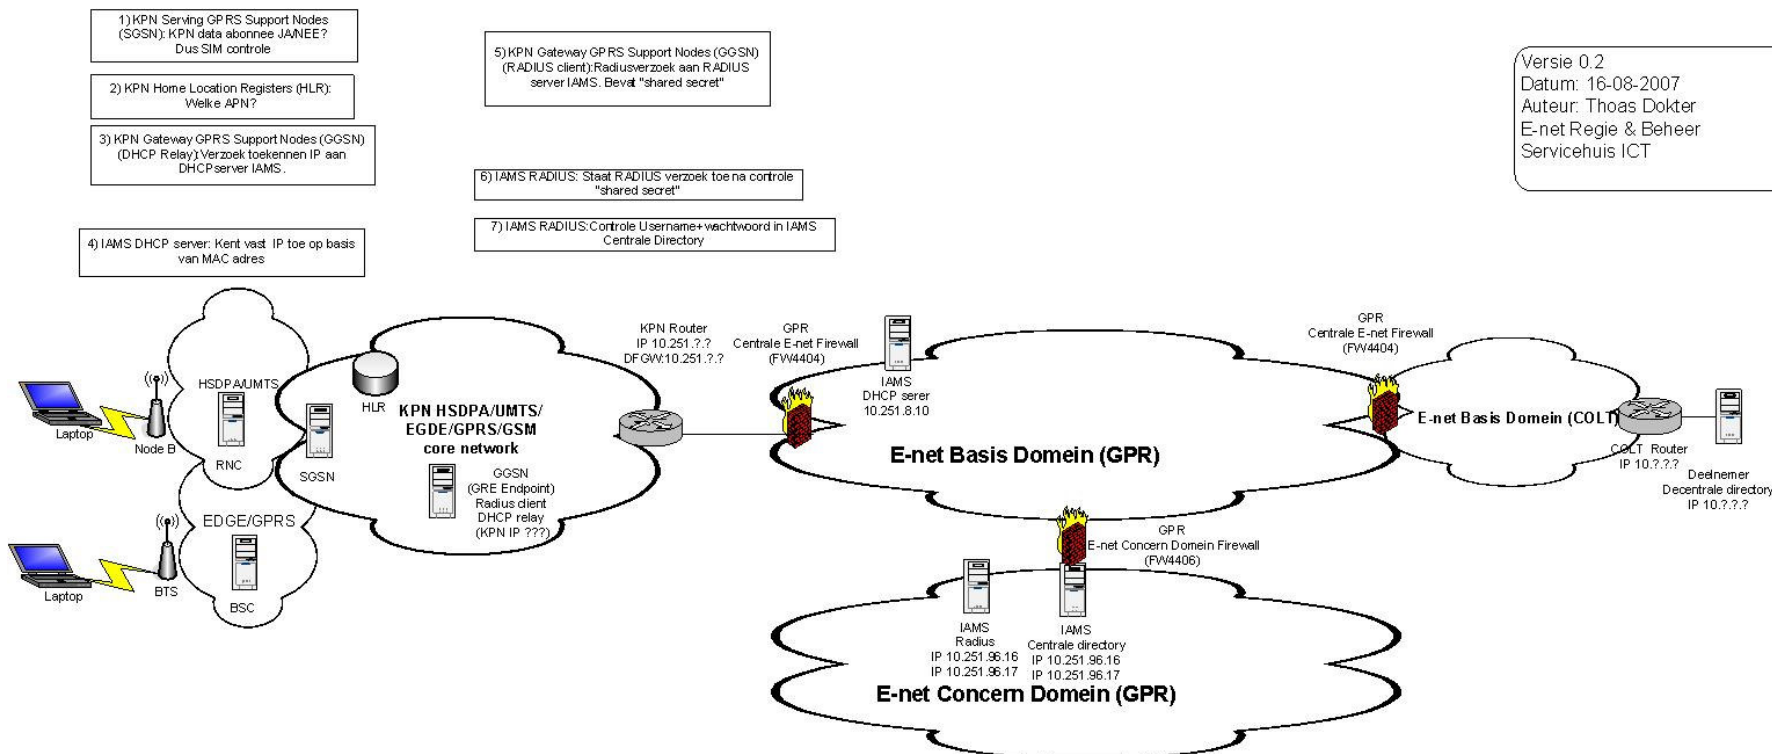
1) KPN Serving GPRS Support Nodes (SGSN): KPN data abonnee JA/NEE? Dus SIM controle

2) KPN Home Location Registers (HLR): Welke APN?

3) KPN Gateway GPRS Support Nodes (GGSN) (DHCP Relay): Verzoek toekennen IP aan DHCPserver IAMS.

4) IAMS DHCP server: Kent vast IP toe op basis van MAC adres

5) KPN Gateway GPRS Support Nodes (GGSN) (RADIUS client): Radiusverzoek aan RADIUS server IAMS. Bevat "shared secret"

6) IAMS RADIUS: Staat RADIUS verzoek toe na controle "shared secret"

7) IAMS RADIUS: Controle Username+wachtwoord in IAMS Centrale Directory

Versie 0.2
Datum: 16-08-2007
Auteur: Thoas Dokter
E-net Regie & Beheer
Servicehuis ICT

Laptop
Node B
HSDPA/UMTS
RNC
SGSN
HLR
KPN HSDPA/UMTS/ EGDE/GPRS/GSM core network
GGSN (GRE Endpoint) Radius client DHCP relay (KPN IP ???)
Laptop
BTS
EDGE/GPRS
BSC

KPN Router
IP 10.251.?.?
DFGW:10.251.?.?

GPR
Centrale E-net Firewall
(FW4404)

IAMS
DHCP serer
10.251.8.10

E-net Basis Domein (GPR)

GPR
Centrale E-net Firewall
(FW4404)

E-net Basis Domein (COLT)
COLT Router
IP 10.?.?.?
Deelnemer
Decentrale directory
IP 10.?.?.?

GPR
E-net Concern Domein Firewall
(FW4406)

IAMS
Radius
IP 10.251.96.16
IP 10.251.96.17

IAMS
Centrale directory
IP 10.251.96.16
IP 10.251.96.17

E-net Concern Domein (GPR)